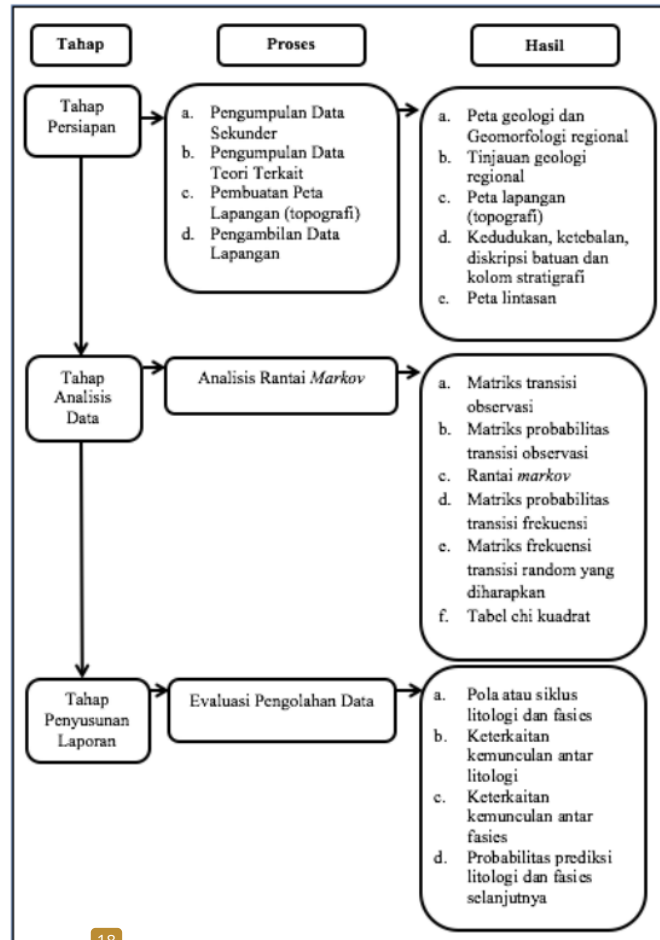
Tahap

Proses

Hasil

Tahap Persiapan

a. Pengumpulan Data Sekunder
b. Pengumpulan Data Teori Terkait
c. Pembuatan Peta Lapangan (topografi)
d. Pengambilan Data Lapangan

a. Peta geologi dan Geomorfologi regional
b. Tinjauan geologi regional
c. Peta lapangan (topografi)
d. Kedudukan, ketebalan, diskripsi batuan dan kolom stratigrafi
e. Peta lintasan

Tahap Analisis Data

Analisis Rantai *Markov*

a. Matriks transisi observasi
b. Matriks probabilitas transisi observasi
c. Rantai *markov*
d. Matriks probabilitas transisi frekuensi
e. Matriks frekuensi transisi random yang diharapkan
f. Tabel chi kuadrat

Tahap Penyusunan Laporan

Evaluasi Pengolahan Data

a. Pola atau siklus litologi dan fasies
b. Keterkaitan kemunculan antar litologi
c. Keterkaitan kemunculan antar fasies
d. Probabilitas prediksi litologi dan fasies selanjutnya

18